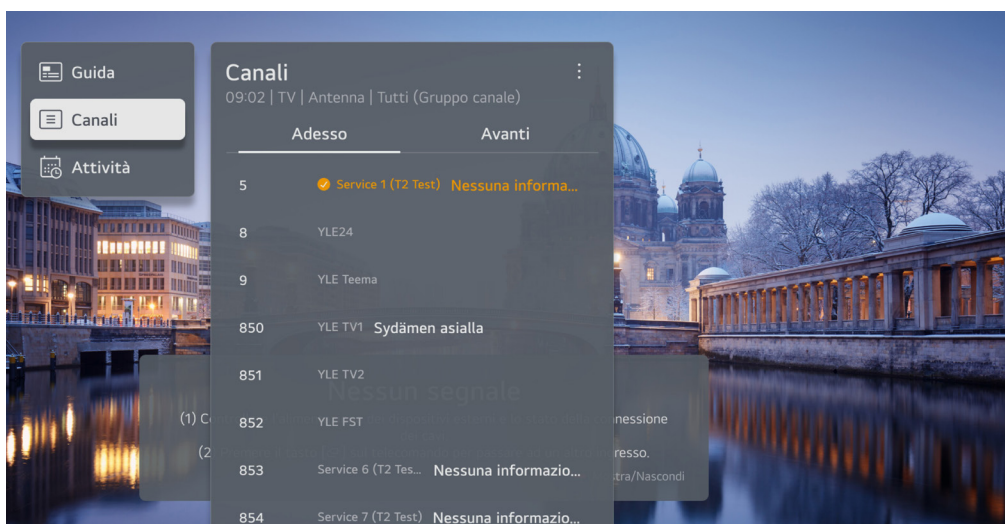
Guida

Canali

Attività

Canali
09:02 | TV | Antenna | Tutti (Gruppo canale)

Adesso

Avanti

5 Service 1 (T2 Test) Nessuna informa...

8 YLE24

9 YLE Teema

850 YLE TV1 Sydämen asialla

851 YLE TV2

852 YLE FST

853 Service 6 (T2 Tes... Nessuna informazio...

854 Service 7 (T2 Test) Nessuna informazio...

Nessun segnale

(1) C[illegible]nessione

(2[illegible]resso.

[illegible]stra/Nascondi